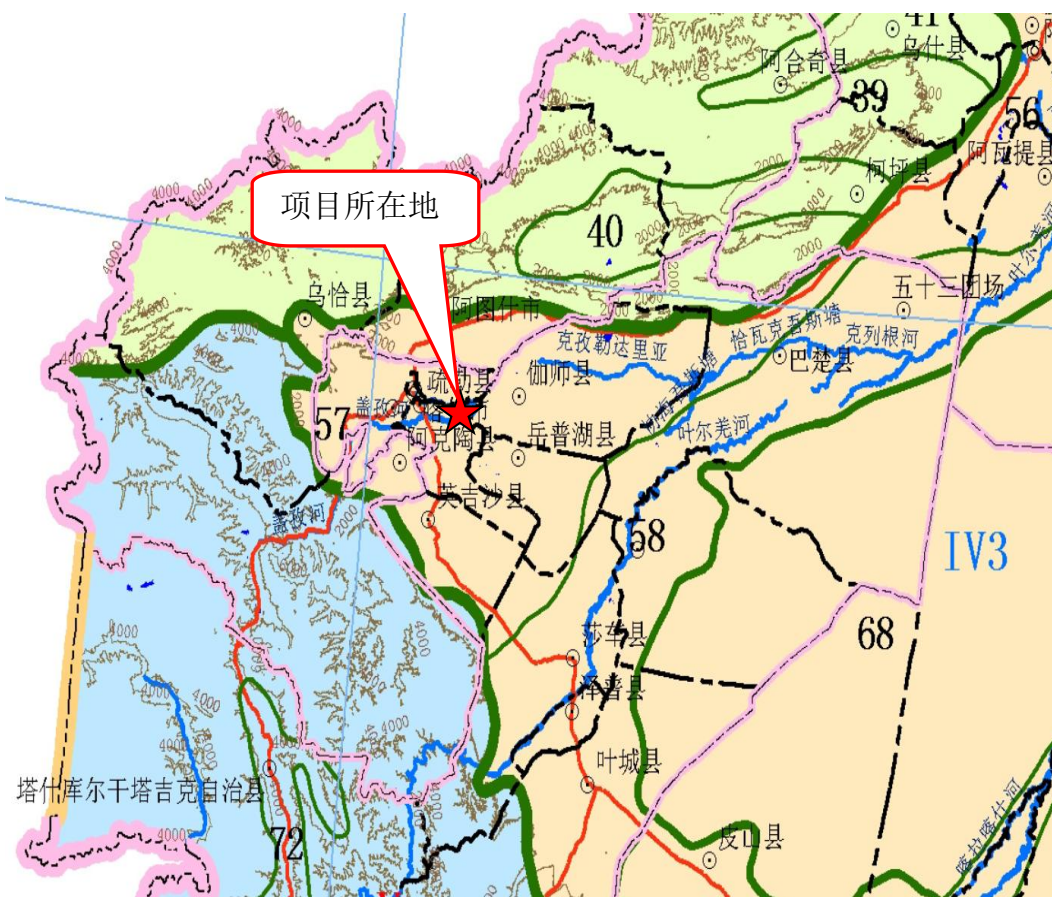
41
乌什县
阿合奇县
39
56
柯坪县
阿瓦提县
项目所在地
40
五十三团场
乌恰县
阿图什市
克孜勒达里亚
恰瓦克吾斯塘
克列根河
巴楚县
疏勒县
伽师县
57
盖孜河
喀什市
阿克陶县
岳普湖县
叶尔羌河
英吉沙县
盖孜河
58
IV3
68
莎车县
泽普县
叶城县
塔什库尔干塔吉克自治县
72
皮山县
喀拉喀什河
4000
2000